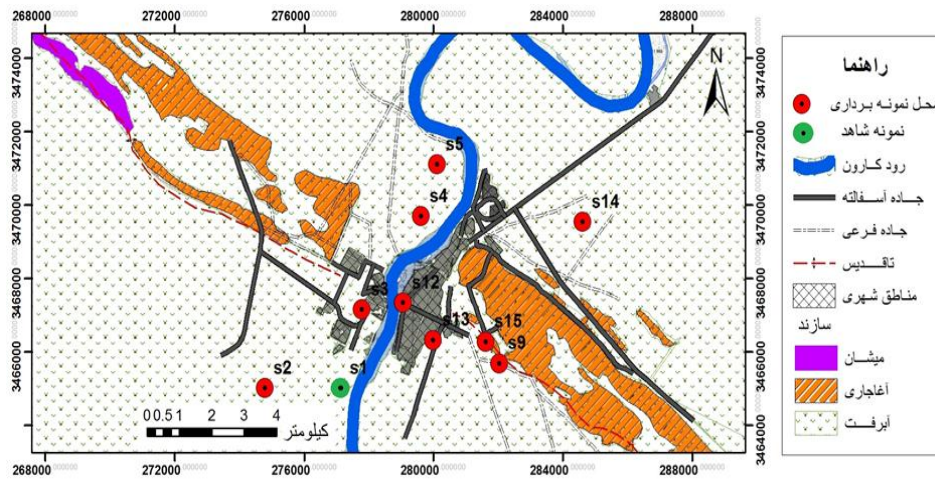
268000 272000 276000 280000 284000 288000

3474000 3472000 3470000 3468000 3466000 3464000

N

s5
s4
s14
s3
s12
s13
s15
s9
s2
s1

0 0.5 1 2 3 4
کیلومتر

راهنما
محل نمونه برداری
نمونه شاهد
رود کارون
جاده آسفالته
جاده فرعی
تاقدیس
مناطق شهری
سازند
میشان
آغاجاری
آبرفت

268000 272000 276000 280000 284000 288000

3474000 3472000 3470000 3468000 3466000 3464000